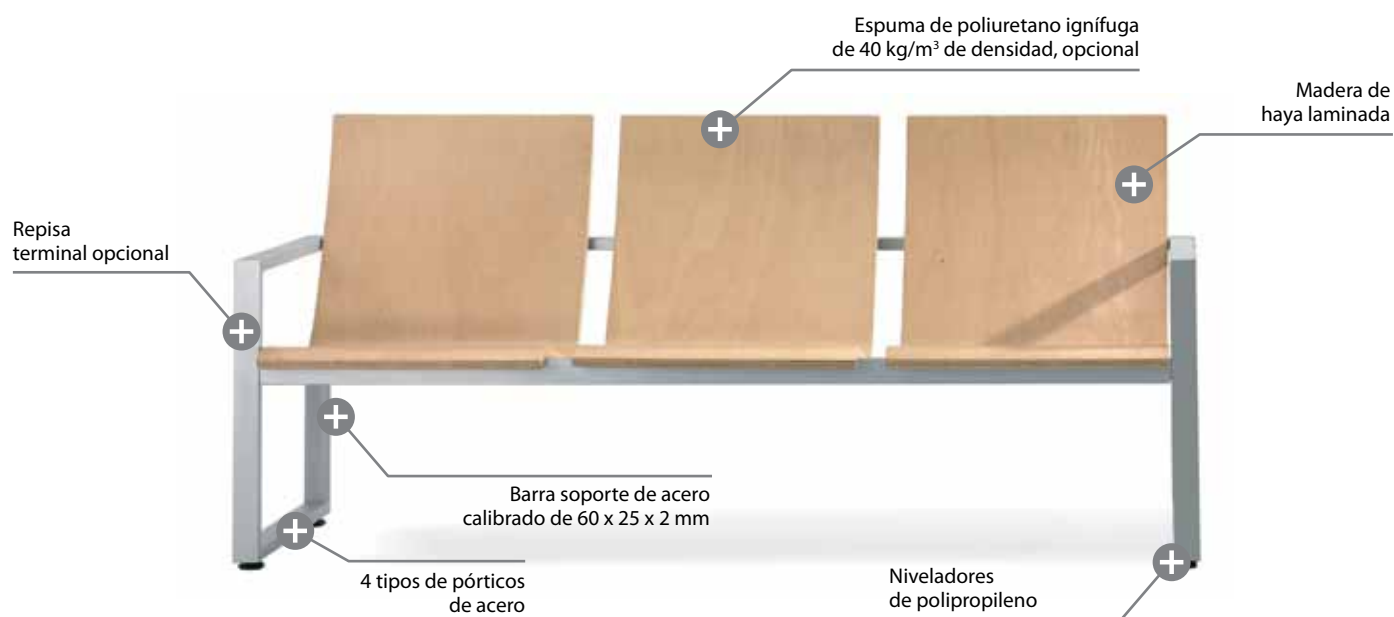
Espuma de poliuretano ignífuga de 40 kg/m$^3$ de densidad, opcional

Madera de haya laminada

Repisa terminal opcional

Barra soporte de acero calibrado de 60 x 25 x 2 mm

4 tipos de pórticos de acero

Niveladores de polipropileno